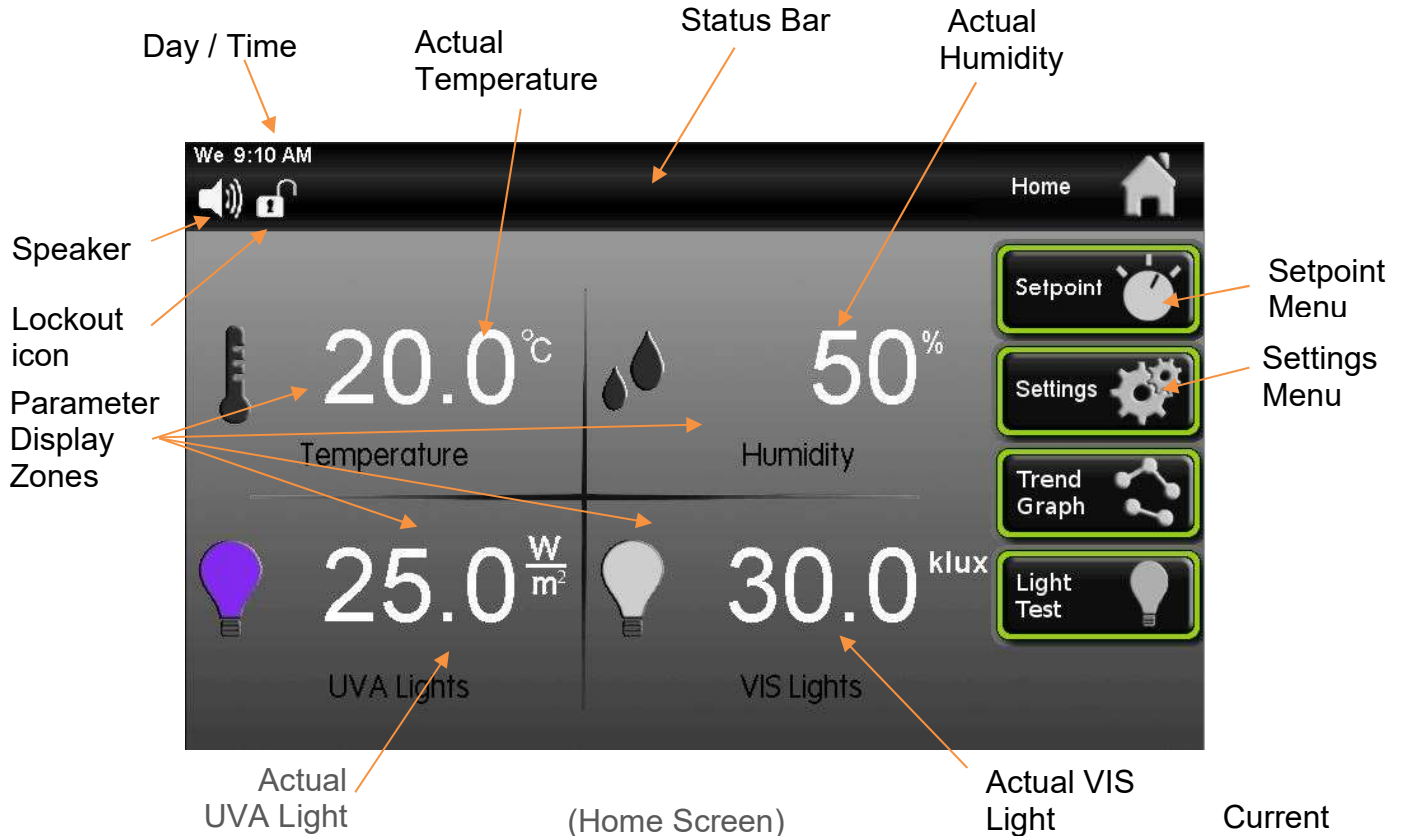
Day / Time

Actual Temperature

Status Bar

Actual Humidity

We 9:10 AM

Home

Speaker

Lockout icon

Parameter Display Zones

$20.0$ °C

Temperature

$50$ %

Humidity

Setpoint

Setpoint Menu

Settings

Settings Menu

Trend Graph

$25.0$ $\frac{W}{m^2}$

UVA Lights

$30.0$ klux

VIS Lights

Light Test

Actual UVA Light

(Home Screen)

Actual VIS Light

Current